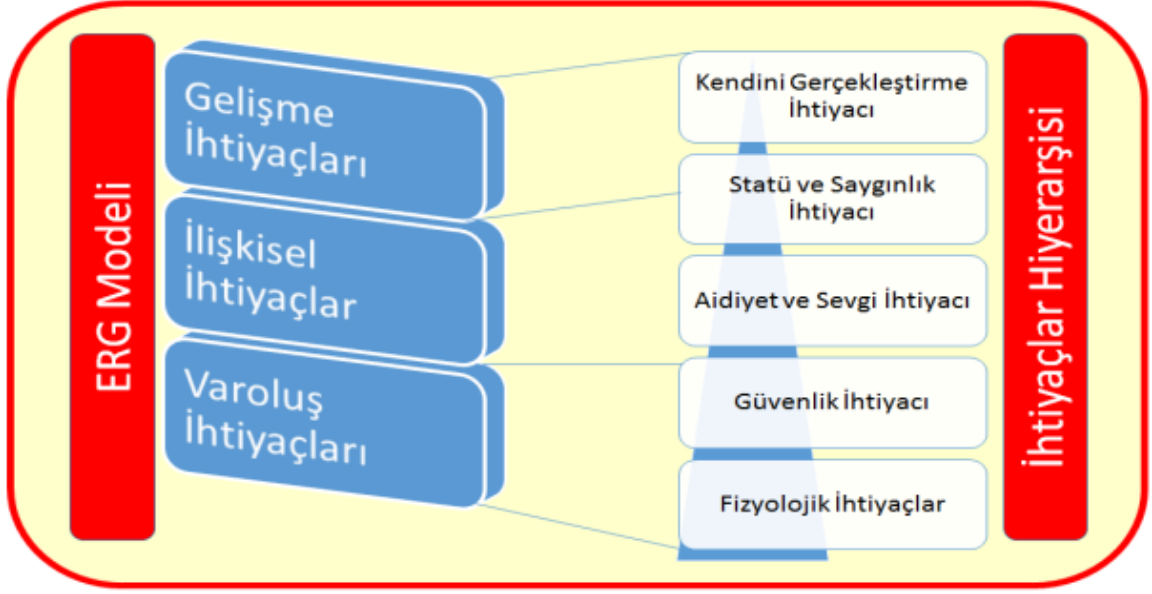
ERG Modeli

Gelişme İhtiyaçları

İlişkisel İhtiyaçlar

Varoluş İhtiyaçları

Kendini Gerçekleştirme İhtiyacı

Statü ve Saygınlık İhtiyacı

Aidiyet ve Sevgi İhtiyacı

Güvenlik İhtiyacı

Fizyolojik İhtiyaçlar

İhtiyaçlar Hiyerarşisi